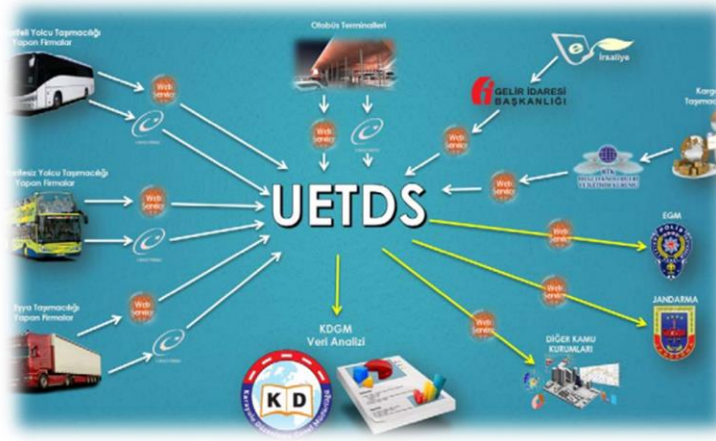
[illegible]feli Yolcu Taşımacılığı Yapan Firmalar

Otobüs Terminalleri

İrsaliye

GELİR İDARESİ BAŞKANLIĞI

Karg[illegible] Taşım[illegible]

Web Servis

Web Servis

Web Servis

Web Servis

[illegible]efsiz Yolcu Taşımacılığı Yapan Firmalar

Web Servis

UETDS

Web Servis

EGM

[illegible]şya Taşımacılığı Yapan Firmalar

Web Servis

Web Servis

JANDARMA

Web Servis

KDGM Veri Analizi

DİĞER KAMU KURUMLARI

KD